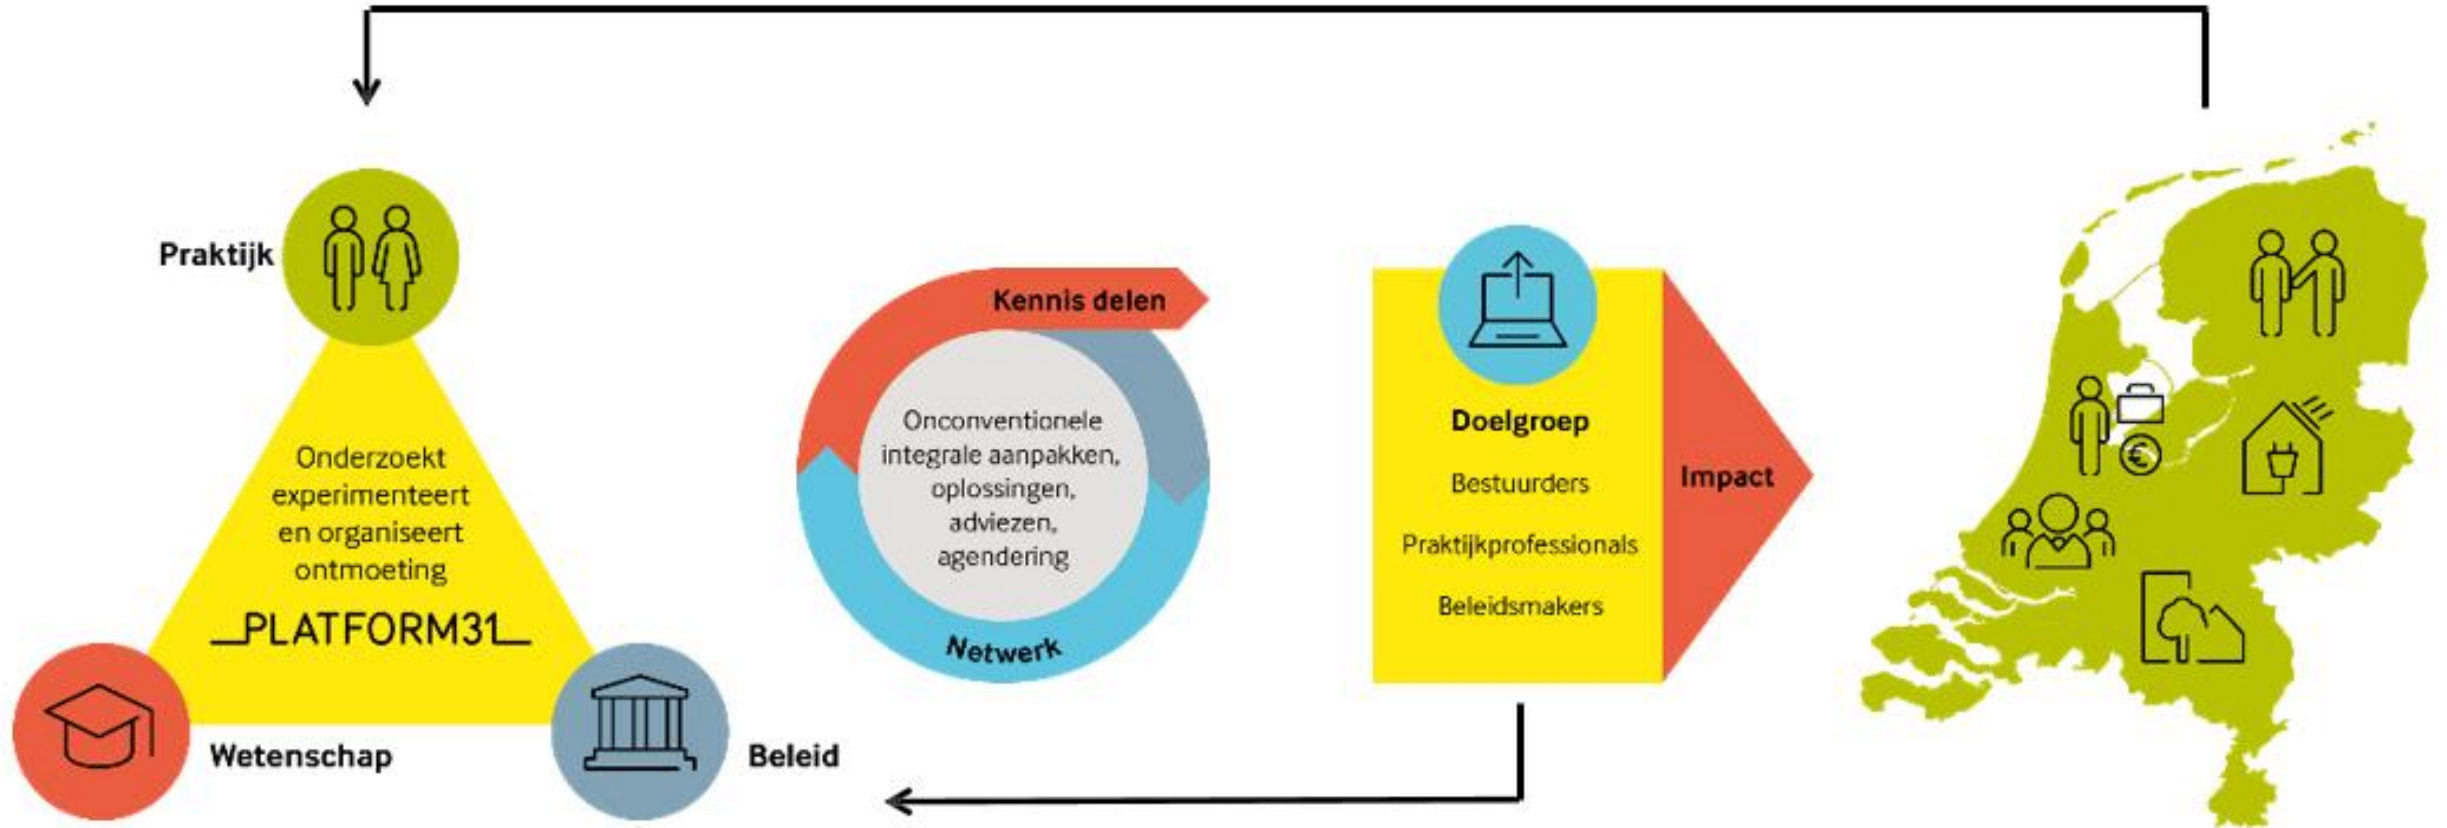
Praktijk

Onderzoekt experimenteert en organiseert ontmoeting

PLATFORM31

Wetenschap

Beleid

Kennis delen

Onconventionele integrale aanpakken, oplossingen, adviezen, agendering

Netwerk

Doelgroep

Bestuurders

Praktijkprofessionals

Beleidsmakers

Impact